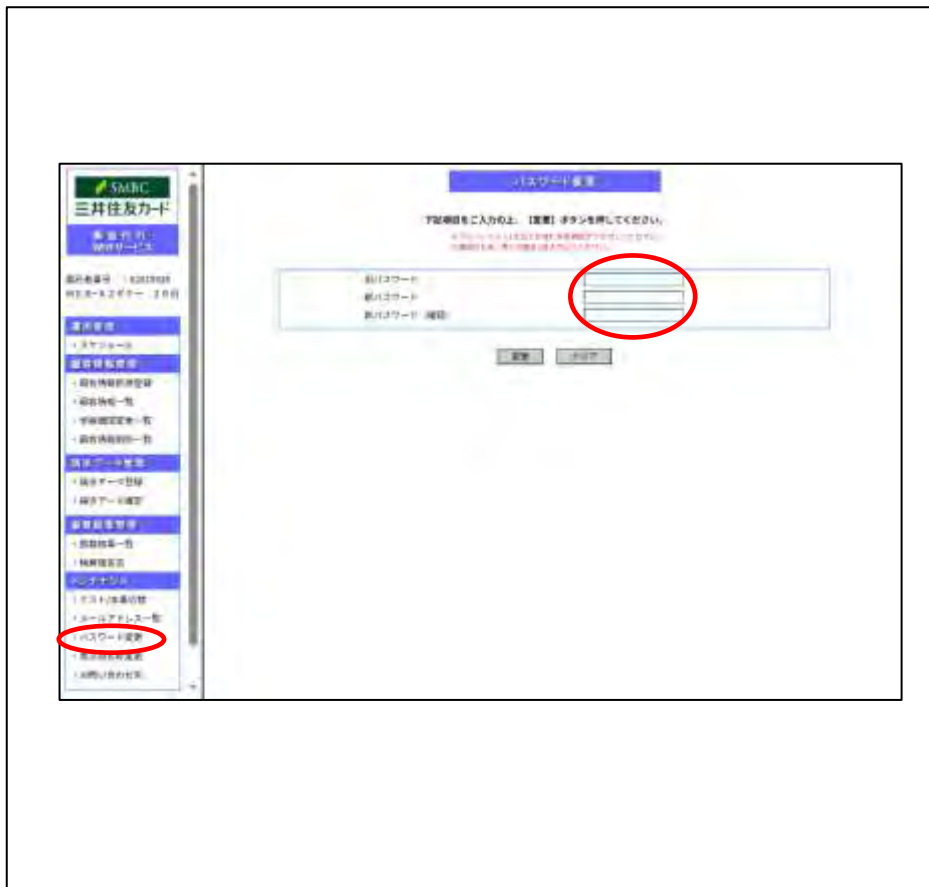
SMBC
三井住友カード

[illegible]

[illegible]

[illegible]
・スケジュール
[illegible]
・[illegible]
・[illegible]
・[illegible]
・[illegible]
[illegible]
・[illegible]
・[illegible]
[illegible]
・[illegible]
・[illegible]
メンテナンス
・テスト/本番切替
・メールアドレス一覧
・パスワード変更
・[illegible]
・お問い合わせ先

パスワード変更

下記項目をご入力の上、【変更】ボタンを押してください。

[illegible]

旧パスワード
新パスワード
新パスワード（確認）

変更　クリア